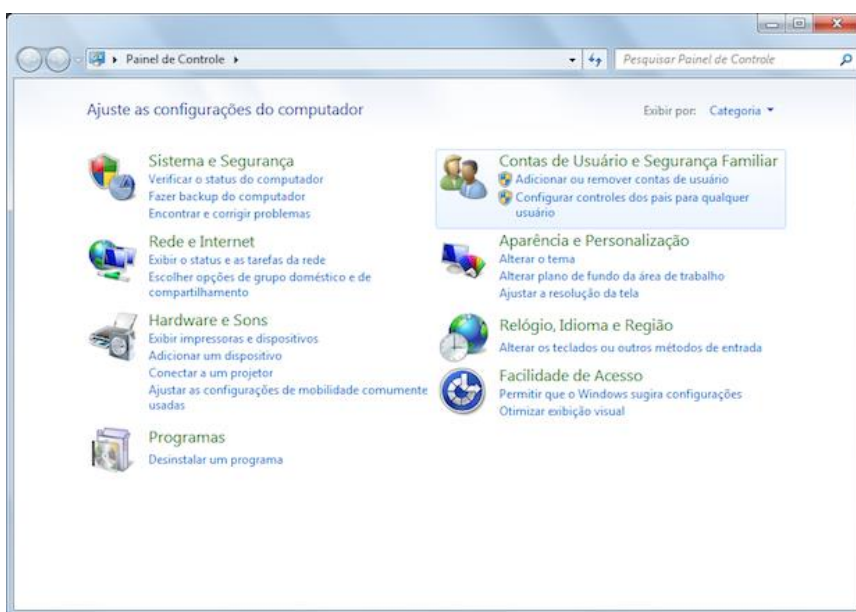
▸ Painel de Controle ▸

Pesquisar Painel de Controle

Ajuste as configurações do computador

Exibir por: Categoria ▾

Sistema e Segurança
Verificar o status do computador
Fazer backup do computador
Encontrar e corrigir problemas

Rede e Internet
Exibir o status e as tarefas da rede
Escolher opções de grupo doméstico e de compartilhamento

Hardware e Sons
Exibir impressoras e dispositivos
Adicionar um dispositivo
Conectar a um projetor
Ajustar as configurações de mobilidade comumente usadas

Programas
Desinstalar um programa

Contas de Usuário e Segurança Familiar
Adicionar ou remover contas de usuário
Configurar controles dos pais para qualquer usuário

Aparência e Personalização
Alterar o tema
Alterar plano de fundo da área de trabalho
Ajustar a resolução da tela

Relógio, Idioma e Região
Alterar os teclados ou outros métodos de entrada

Facilidade de Acesso
Permitir que o Windows sugira configurações
Otimizar exibição visual